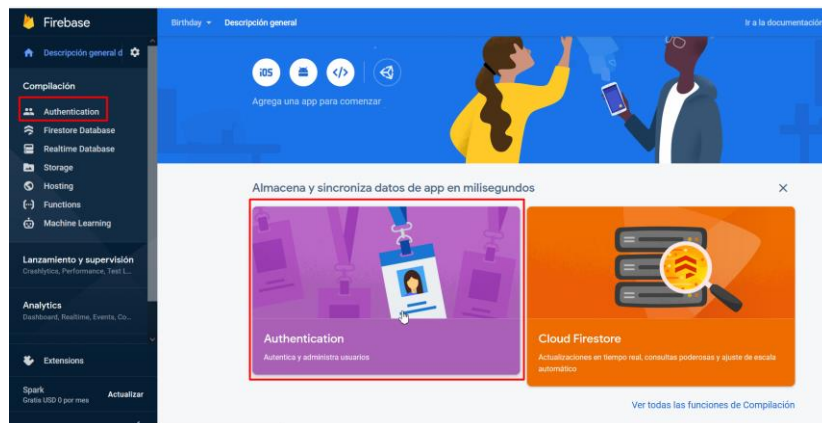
Firebase

Descripción general d

Compilación

Authentication

Firestore Database

Realtime Database

Storage

Hosting

Functions

Machine Learning

Lanzamiento y supervisión
Crashlytics, Performance, Test L...

Analytics
Dashboard, Realtime, Events, Co...

Extensions

Spark
Gratis USD 0 por mes

Actualizar

Birthday ▾ Descripción general

Ir a la documentación

iOS

</>

Agrega una app para comenzar

Almacena y sincroniza datos de app en milisegundos

×

Authentication

Autentica y administra usuarios

Cloud Firestore

Actualizaciones en tiempo real, consultas poderosas y ajuste de escala automático

Ver todas las funciones de Compilación